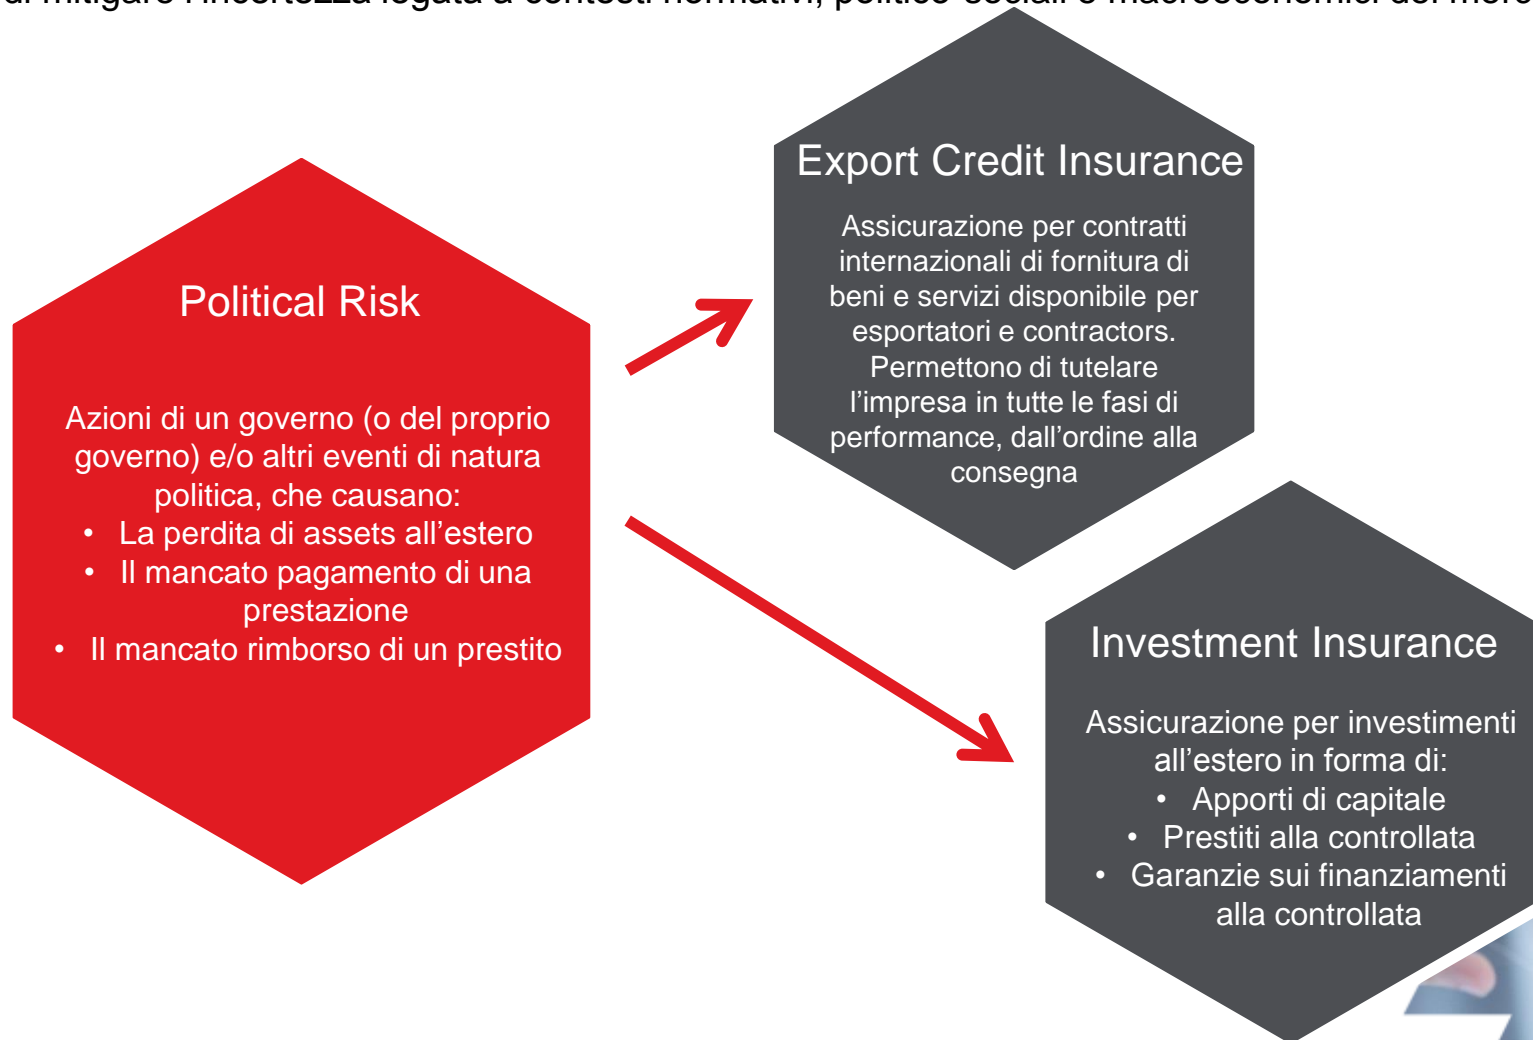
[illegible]

Political Risk

Azioni di un governo (o del proprio governo) e/o altri eventi di natura politica, che causano:

- La perdita di assets all’estero
- Il mancato pagamento di una prestazione
- Il mancato rimborso di un prestito

Export Credit Insurance

Assicurazione per contratti internazionali di fornitura di beni e servizi disponibile per esportatori e contractors. Permettono di tutelare l’impresa in tutte le fasi di performance, dall’ordine alla consegna

Investment Insurance

Assicurazione per investimenti all’estero in forma di:

- Apporti di capitale
- Prestiti alla controllata
- Garanzie sui finanziamenti alla controllata